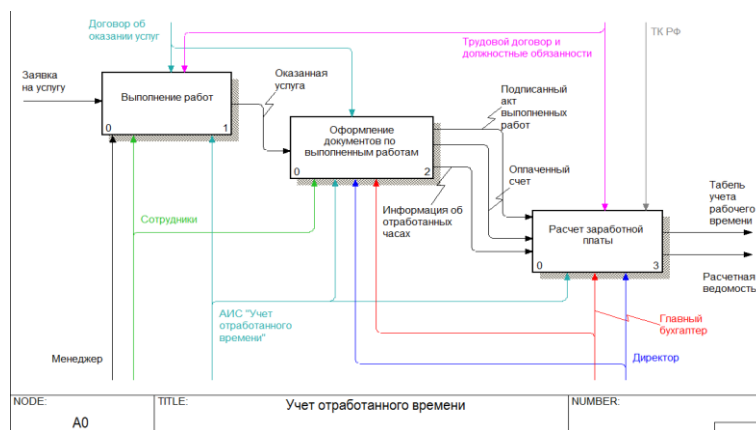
Договор об оказании услуг

Трудовой договор и должностные обязанности

ТК РФ

Заявка на услугу

Выполнение работ

0

1

Оказанная услуга

Оформление документов по выполненным работам

0

2

Подписанный акт выполненных работ

Оплаченный счет

Информация об отработанных часах

Расчет заработной платы

0

3

Табель учета рабочего времени

Расчетная ведомость

Сотрудники

АИС "Учет отработанного времени"

Главный бухгалтер

Менеджер

Директор

NODE:

A0

TITLE:

Учет отработанного времени

NUMBER: